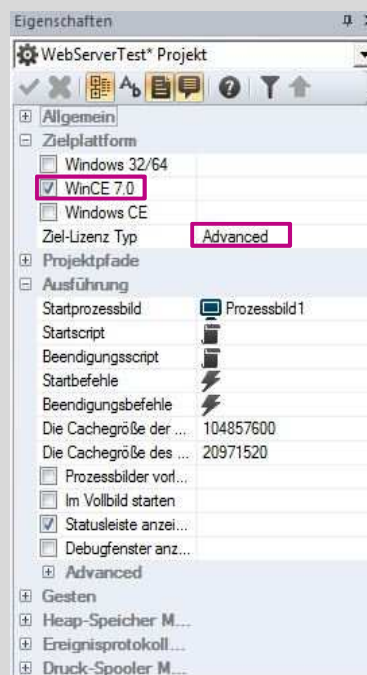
Eigenschaften

WebServerTest* Projekt

Allgemein
Zielplattform
Windows 32/64
WinCE 7.0
Windows CE
Ziel-Lizenz Typ | Advanced
Projektpfade
Ausführung
Startprozessbild | Prozessbild1
Startscript
Beendigungsscript
Startbefehle
Beendigungsbefehle
Die Cachegröße der ... | 104857600
Die Cachegröße des ... | 20971520
Prozessbilder vorl...
Im Vollbild starten
Statusleiste anzei...
Debugfenster anz...
Advanced
Gesten
Heap-Speicher M...
Ereignisprotokoll...
Druck-Spooler M...